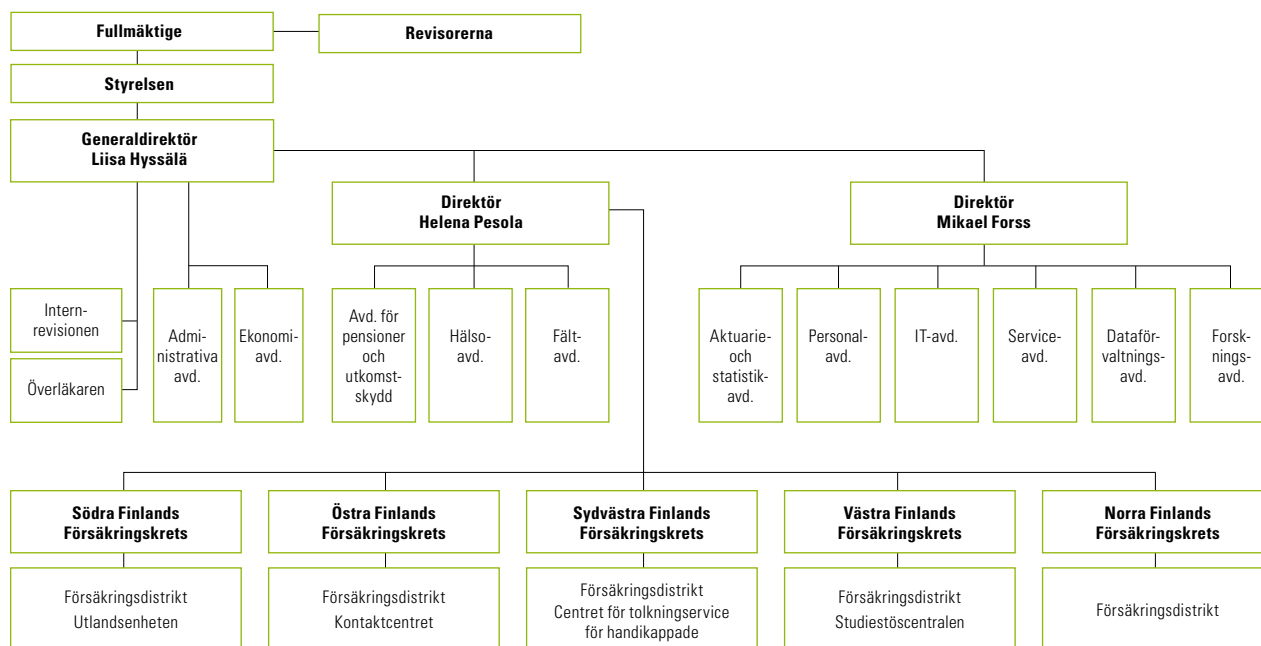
Fullmäktige

Revisorerna

Styrelsen

Generaldirektör
Liisa Hyssälä

Direktör
Helena Pesola

Direktör
Mikael Forss

Internrevisionen

Överläkaren

Administrativa avd.

Ekonomiavd.

Avd. för pensioner och utkomstskydd

Hälsoavd.

Fältavd.

Aktuarie- och statistikavd.

Personalavd.

IT-avd.

Serviceavd.

Dataförvaltningsavd.

Forskningsavd.

Södra Finlands
Försäkringskrets

Försäkringsdistrikt
Utlandsenheten

Östra Finlands
Försäkringskrets

Försäkringsdistrikt
Kontaktcentret

Sydvästra Finlands
Försäkringskrets

Försäkringsdistrikt
Centret för tolkningservice för handikappade

Västra Finlands
Försäkringskrets

Försäkringsdistrikt
Studiestöscentralen

Norra Finlands
Försäkringskrets

Försäkringsdistrikt